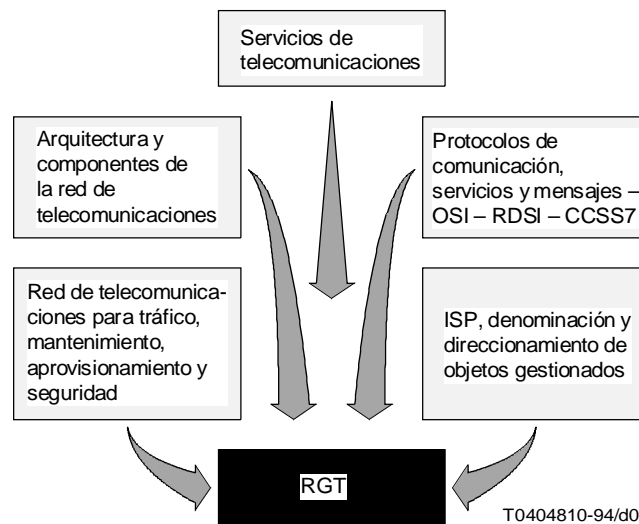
Servicios de telecomunicaciones

Arquitectura y componentes de la red de telecomunicaciones

Protocolos de comunicación, servicios y mensajes – OSI – RDSI – CCSS7

Red de telecomunicaciones para tráfico, mantenimiento, aprovisionamiento y seguridad

ISP, denominación y direccionamiento de objetos gestionados

RGT

T0404810-94/d0